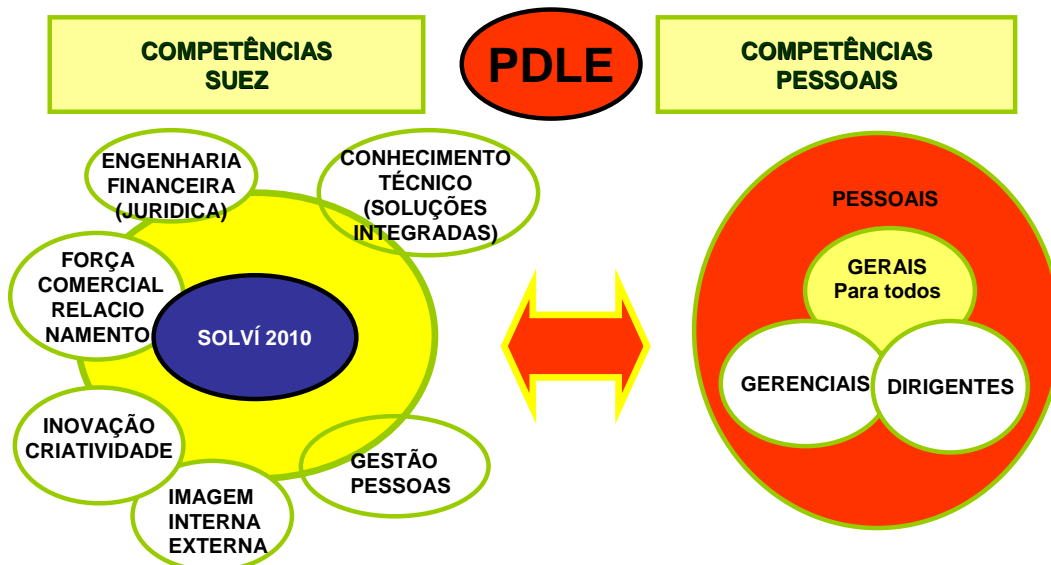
COMPETÊNCIAS SUEZ

PDLE

COMPETÊNCIAS PESSOAIS

ENGENHARIA FINANCEIRA (JURIDICA)

CONHECIMENTO TÉCNICO (SOLUÇÕES INTEGRADAS)

FORÇA COMERCIAL RELACIO NAMENTO

SOLVÍ 2010

INOVAÇÃO CRIATIVIDADE

GESTÃO PESSOAS

IMAGEM INTERNA EXTERNA

PESSOAIS

GERAIS Para todos

GERENCIAIS

DIRIGENTES